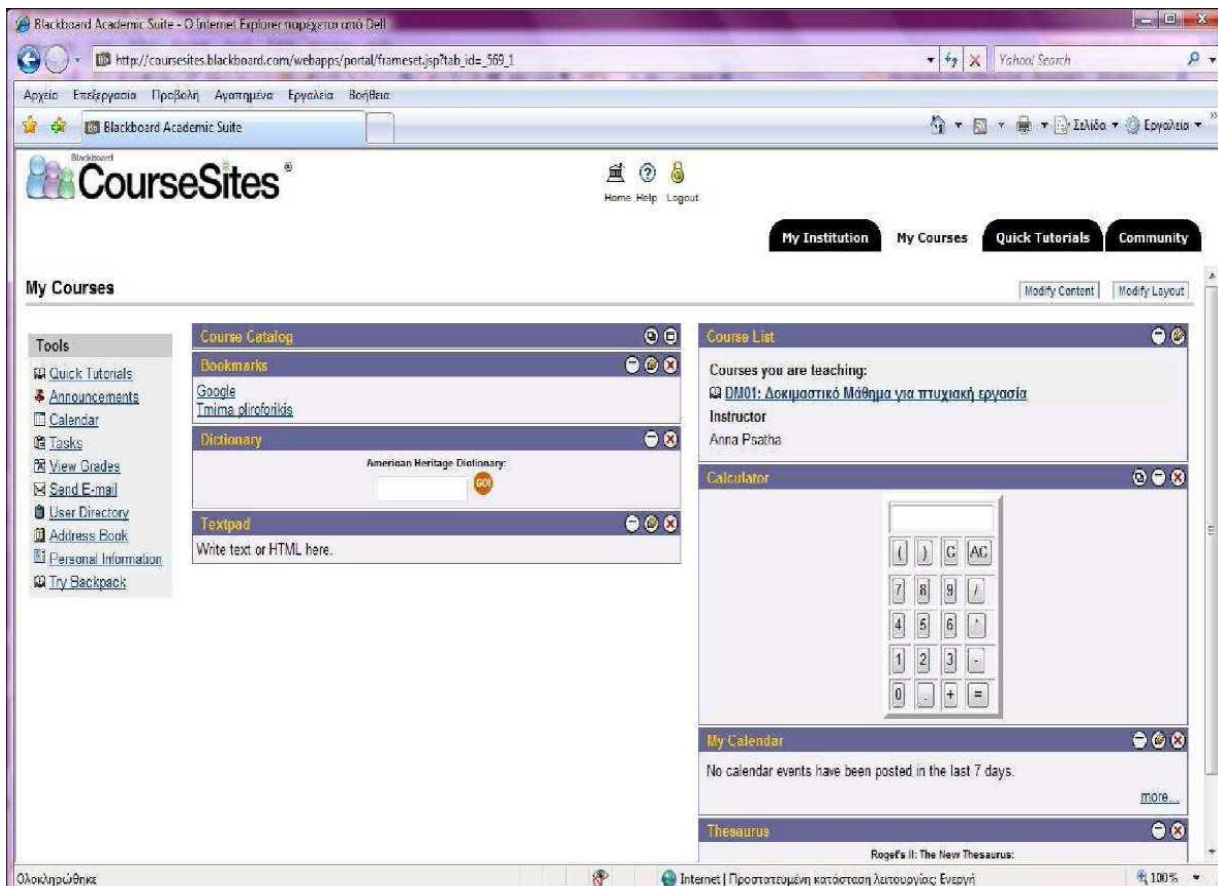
Blackboard Academic Suite - Ο Internet Explorer παρέχεται από Dell

http://coursesites.blackboard.com/webapps/portal/frameset.jsp?tab_id=_569_1

Yahoo! Search

Αρχείο Επεξεργασία Προβολή Αγαπημένα Εργαλεία Βοήθεια

Blackboard Academic Suite

Σελίδα Εργαλεία

Blackboard CourseSites®

Home Help Logout

My Institution | My Courses | Quick Tutorials | Community

My Courses

Modify Content | Modify Layout

Tools
Quick Tutorials
Announcements
Calendar
Tasks
View Grades
Send E-mail
User Directory
Address Book
Personal Information
Try Backpack

Course Catalog

Bookmarks
Google
Tmima plirofotikis

Dictionary
American Heritage Dictionary:
GO!

Textpad
Write text or HTML here.

Course List
Courses you are teaching:
DM01: Δοκιμαστικό Μάθημα για πτυχιακή εργασία
Instructor
Anna Psatha

Calculator

| ( | ) | C | AC |
|---|---|---|---|
| 7 | 8 | 9 | / |
| 4 | 5 | 6 | * |
| 1 | 2 | 3 | - |
| 0 | . | + | = |

My Calendar
No calendar events have been posted in the last 7 days.
more...

Thesaurus
Roget's II: The New Thesaurus:

Ολοκληρώθηκε

Internet | Προστατευμένη κατάσταση λειτουργίας: Ενεργή

100%